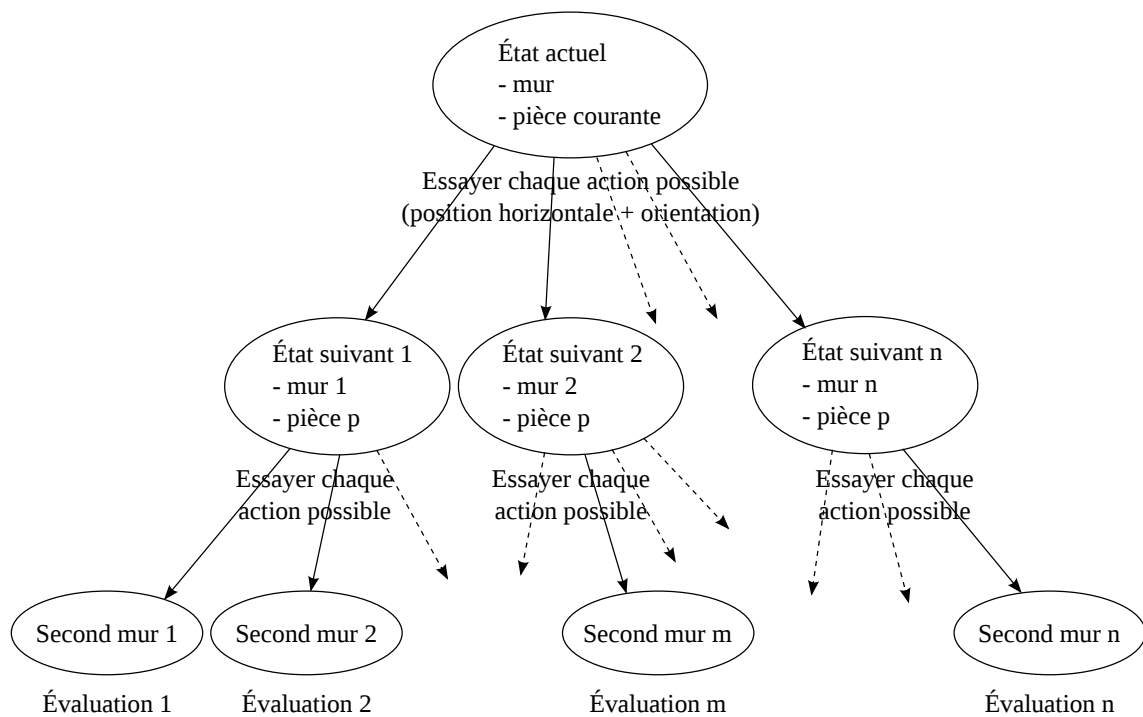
État actuel
- mur
- pièce courante

Essayer chaque action possible
(position horizontale + orientation)

État suivant 1
- mur 1
- pièce p

État suivant 2
- mur 2
- pièce p

État suivant n
- mur n
- pièce p

Essayer chaque action possible

Essayer chaque action possible

Essayer chaque action possible

Second mur 1

Second mur 2

Second mur m

Second mur n

Évaluation 1

Évaluation 2

Évaluation m

Évaluation n